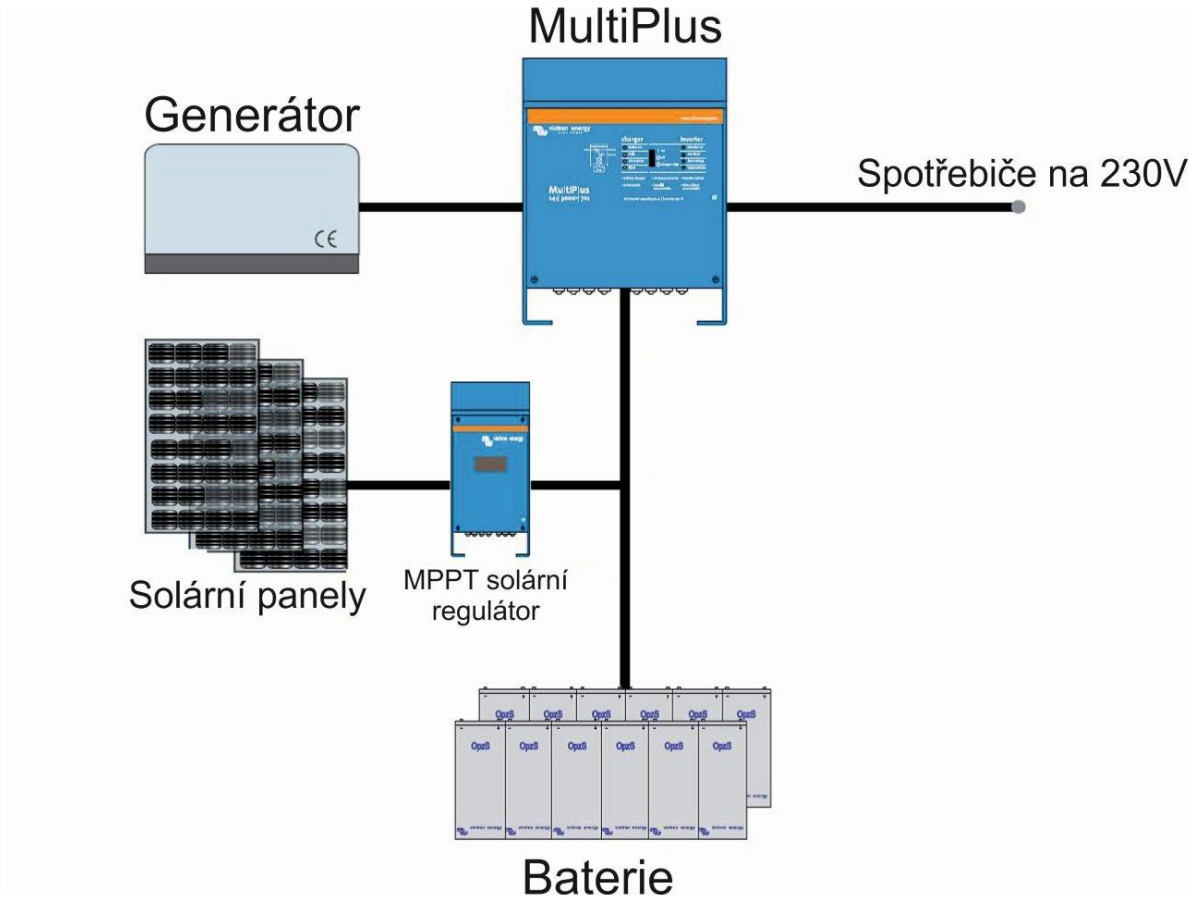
MultiPlus

Generátor

Spotřebiče na 230V

CE

victron energy

charger

inverter

MultiPlus

victron energy

Solární panely

MPPT solární regulátor

OpzS

OpzS

OpzS

OpzS

OpzS

OpzS

OpzS

OpzS

OpzS

OpzS

OpzS

OpzS

victron energy

victron energy

victron energy

victron energy

victron energy

victron energy

Baterie